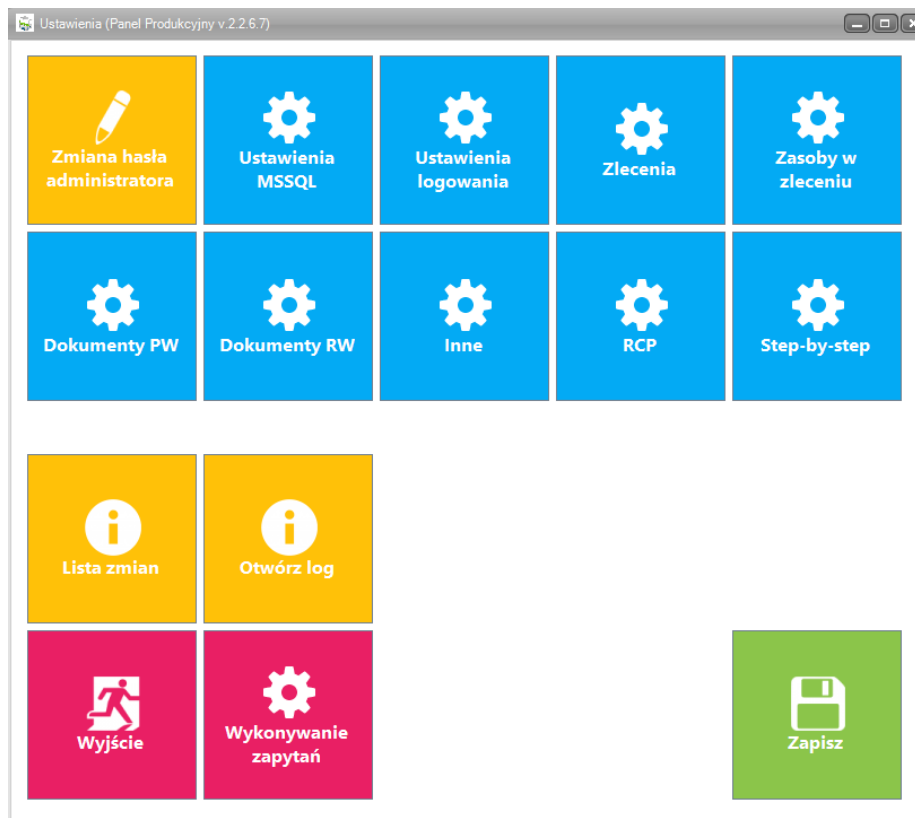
Ustawienia (Panel Produkcyjny v.2.2.6.7)

Zmiana hasła administratora

Ustawienia MSSQL

Ustawienia logowania

Zlecenia

Zasoby w zleceniu

Dokumenty PW

Dokumenty RW

Inne

RCP

Step-by-step

Lista zmian

Otwórz log

Wyjście

Wykonywanie zapytań

Zapisz